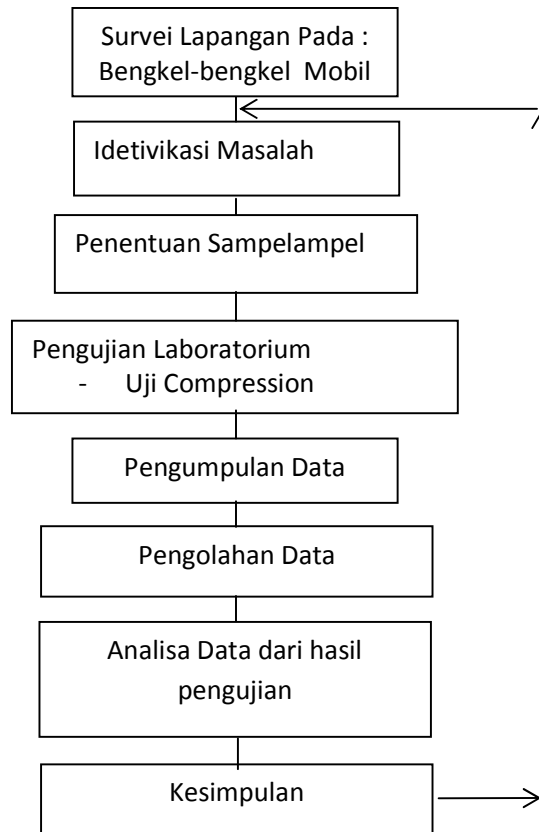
Survei Lapangan Pada : Bengkel-bengkel Mobil

Idetivikasi Masalah

Penentuan Sampelampel

Pengujian Laboratorium
- Uji Compression

Pengumpulan Data

Pengolahan Data

Analisa Data dari hasil pengujian

Kesimpulan